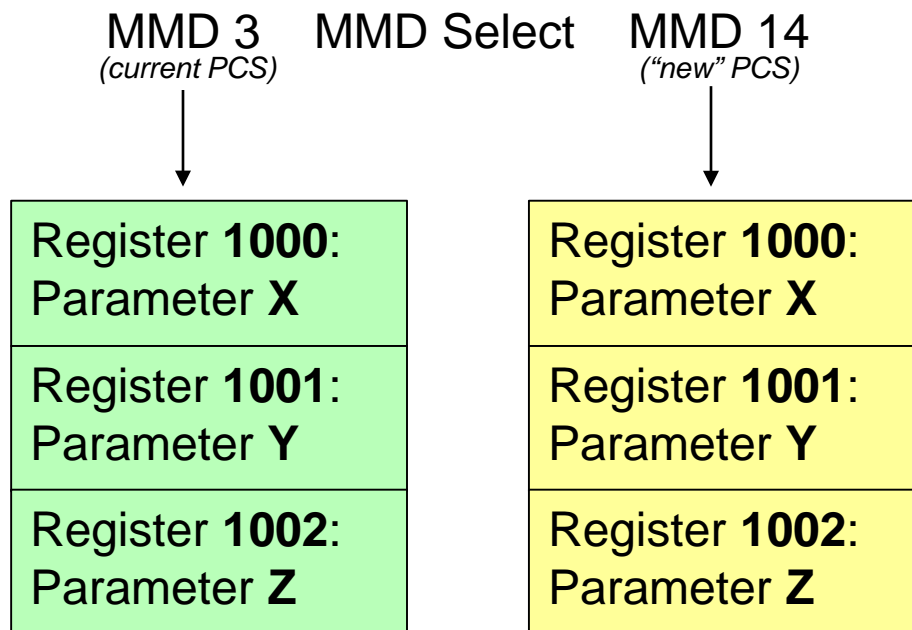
MMD 3
(current PCS)

MMD Select

MMD 14
("new" PCS)

Register 1000:
Parameter X

Register 1001:
Parameter Y

Register 1002:
Parameter Z

Register 1000:
Parameter X

Register 1001:
Parameter Y

Register 1002:
Parameter Z